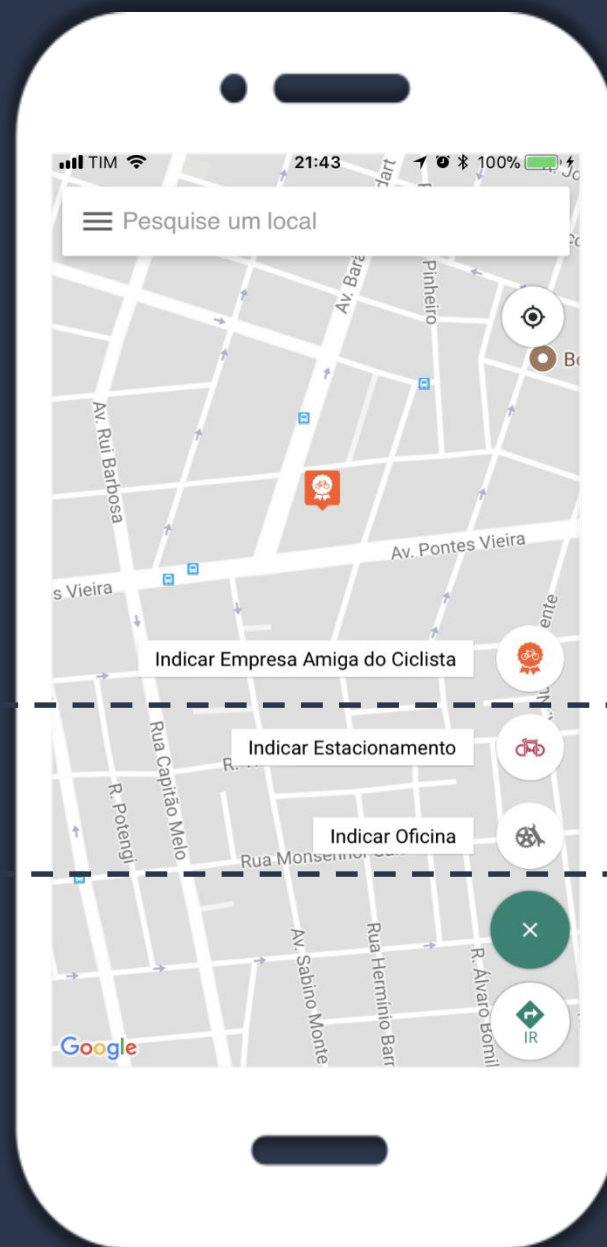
TIM 21:43 100%

Pesquise um local

Av. Bara
Pinheiro
Av. Rui Barbosa
Av. Pontes Vieira
s Vieira

Indicar Empresa Amiga do Ciclista

Indicar Estacionamento

Indicar Oficina

Rua Capitão Melo
R. Potengi
Rua Monsenhor
Av. Sabino Monte
Rua Hermínio Barr
R. Álvaro Bomil

×

IR

Google